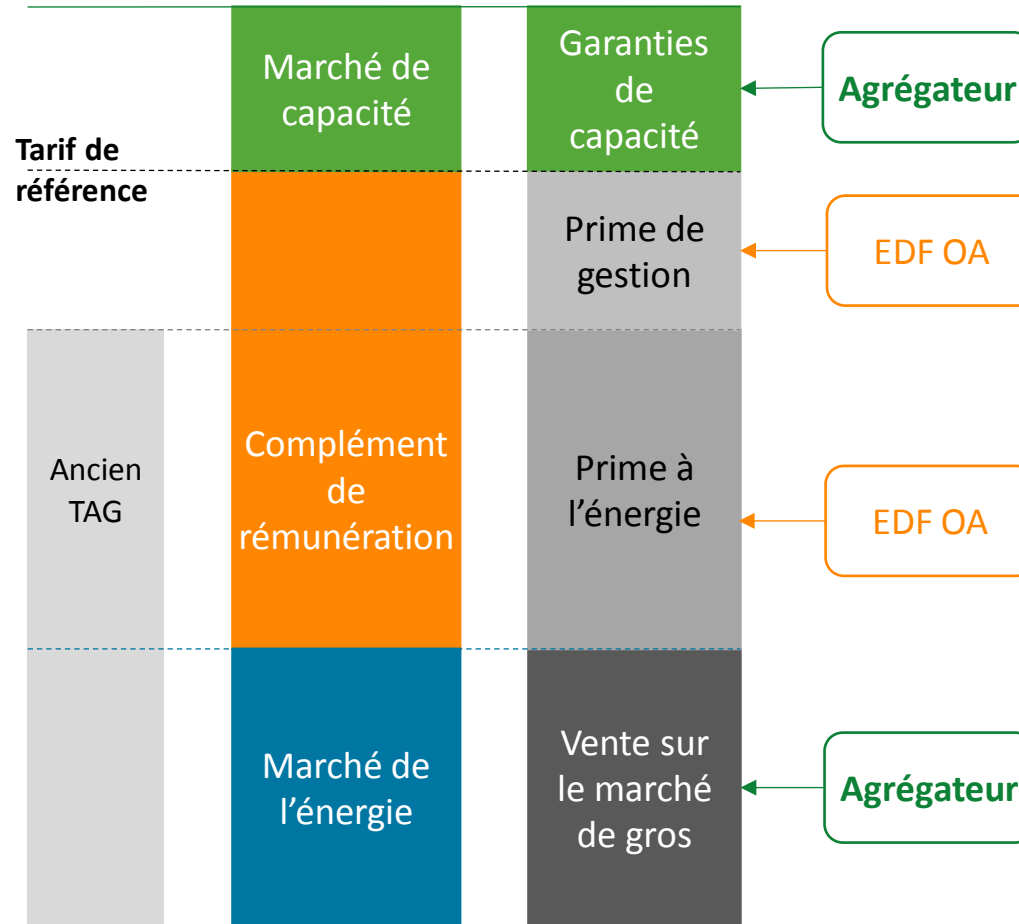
Tarif de référence

Ancien TAG

Marché de capacité

Complément de rémunération

Marché de l’énergie

Garanties de capacité

Prime de gestion

Prime à l’énergie

Vente sur le marché de gros

Agrégateur

EDF OA

EDF OA

Agrégateur